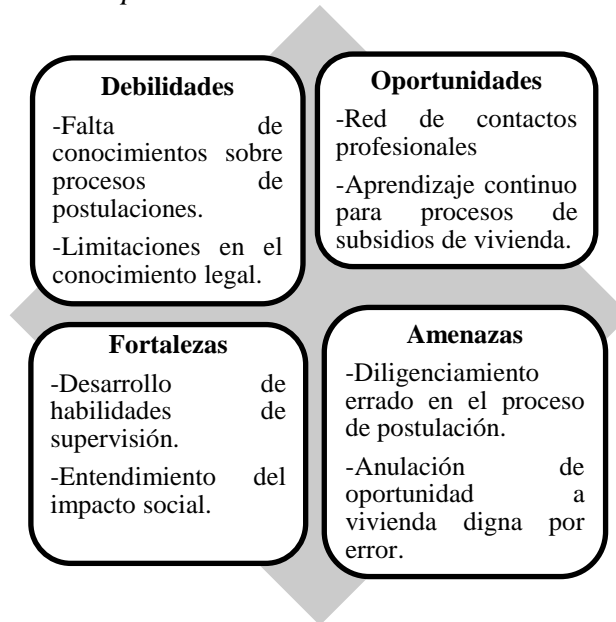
Debilidades

-Falta de conocimientos sobre procesos de postulaciones.

-Limitaciones en el conocimiento legal.

Oportunidades

-Red de contactos profesionales

-Aprendizaje continuo para procesos de subsidios de vivienda.

Fortalezas

-Desarrollo de habilidades de supervisión.

-Entendimiento del impacto social.

Amenazas

-Diligenciamiento errado en el proceso de postulación.

-Anulación de oportunidad a vivienda digna por error.